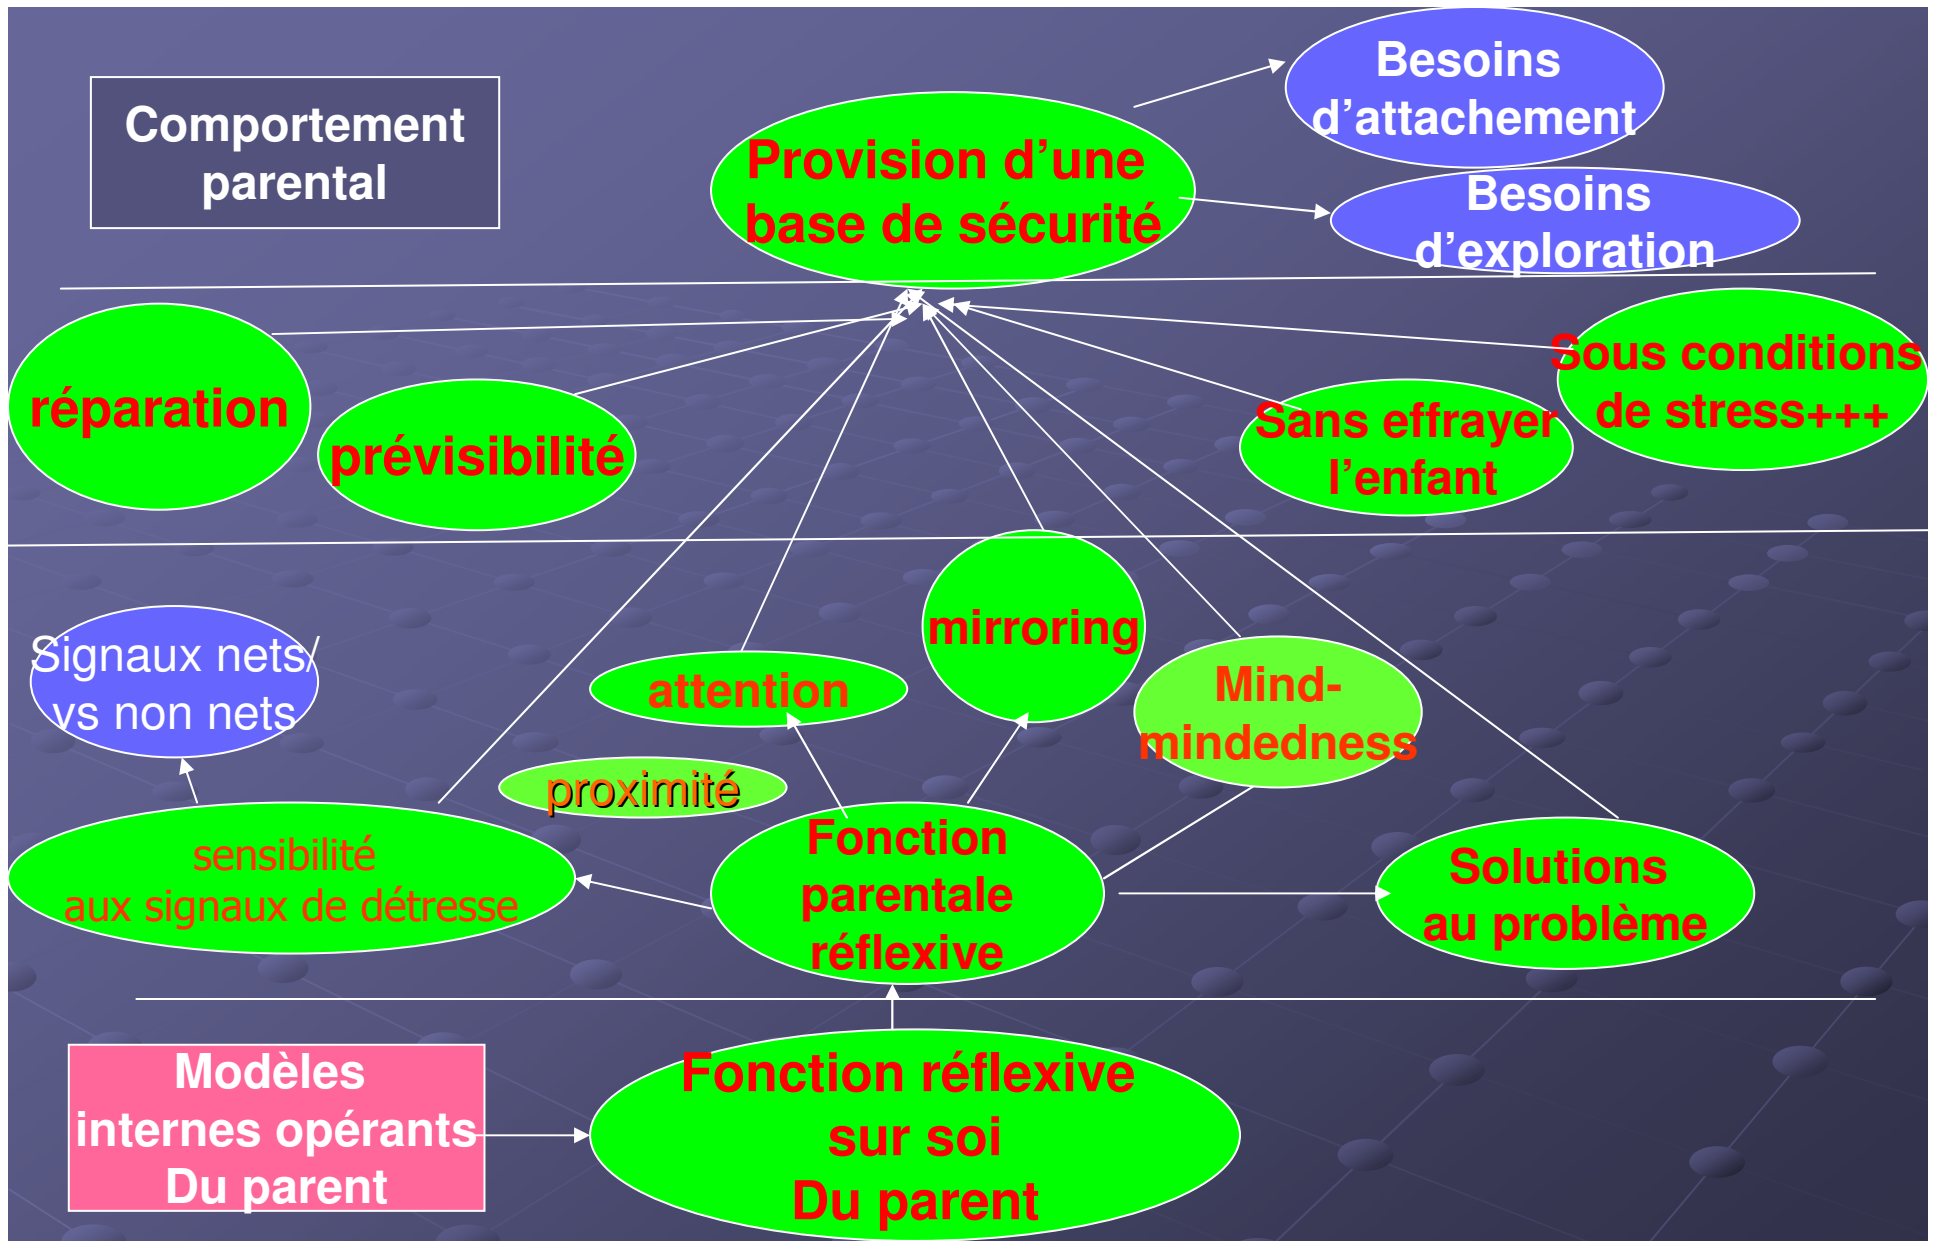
Comportement parental

Provision d'une base de sécurité

Besoins d'attachement

Besoins d'exploration

réparation

prévisibilité

Sans effrayer l'enfant

Sous conditions de stress+++

Signaux nets/ vs non nets

attention

mirroring

Mind-mindedness

proximité

sensibilité aux signaux de détresse

Fonction parentale réflexive

Solutions au problème

Modèles internes opérants Du parent

Fonction réflexive sur soi Du parent